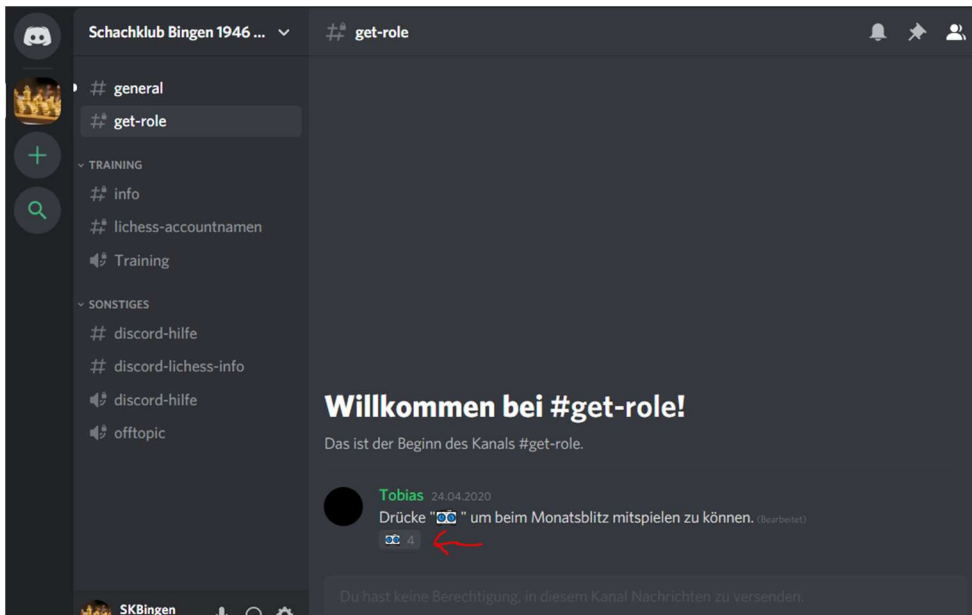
Schachklub Bingen 1946 ...

# general
# get-role

TRAINING
# info
# lichess-accountnamen
Training

SONSTIGES
# discord-hilfe
# discord-lichess-info
discord-hilfe
offtopic

SKBingen

# get-role

Willkommen bei #get-role!

Das ist der Beginn des Kanals #get-role.

Tobias 24.04.2020
Drücke "👀" um beim Monatsblitz mitspielen zu können. (Bearbeitet)
👀 4

Du hast keine Berechtigung, in diesem Kanal Nachrichten zu versenden.